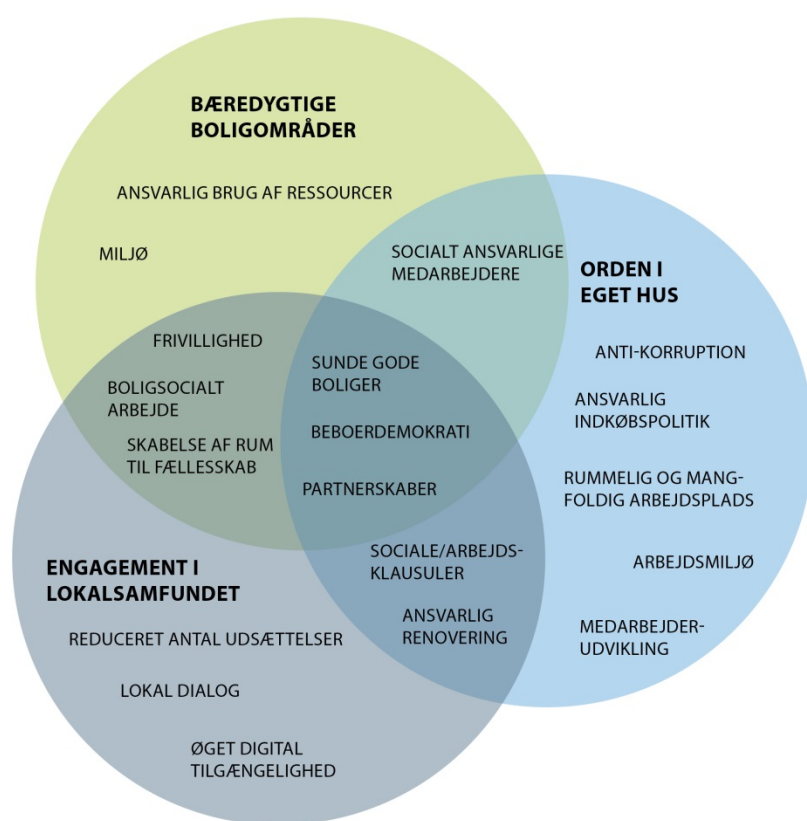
BÆREDYGTIGE BOLIGOMRÅDER

ANSVARLIG BRUG AF RESSOURCER

MILJØ

SOCIALT ANSVARLIGE MEDARBEJDERE

ORDEN I EGET HUS

FRIVILLIGHED

BOLIGSOCIALT ARBEJDE

SKABELSE AF RUM TIL FÆLLESSKAB

SUNDE GODE BOLIGER

BEBOERDEMOKRATI

PARTNERSKABER

ANTI-KORRUPTION

ANSVARLIG INDKØBSPOLITIK

RUMMELIG OG MANGFOLDIG ARBEJDSPLADS

ARBEJDSMILJØ

MEDARBEJDERUDVIKLING

SOCIALE/ARBEJDSKLAUSULER

ANSVARLIG RENOVERING

ENGAGEMENT I LOKALSAMFUNDET

REDUCERET ANTAL UDSÆTTELSER

LOKAL DIALOG

ØGET DIGITAL TILGÆNGELIGHED